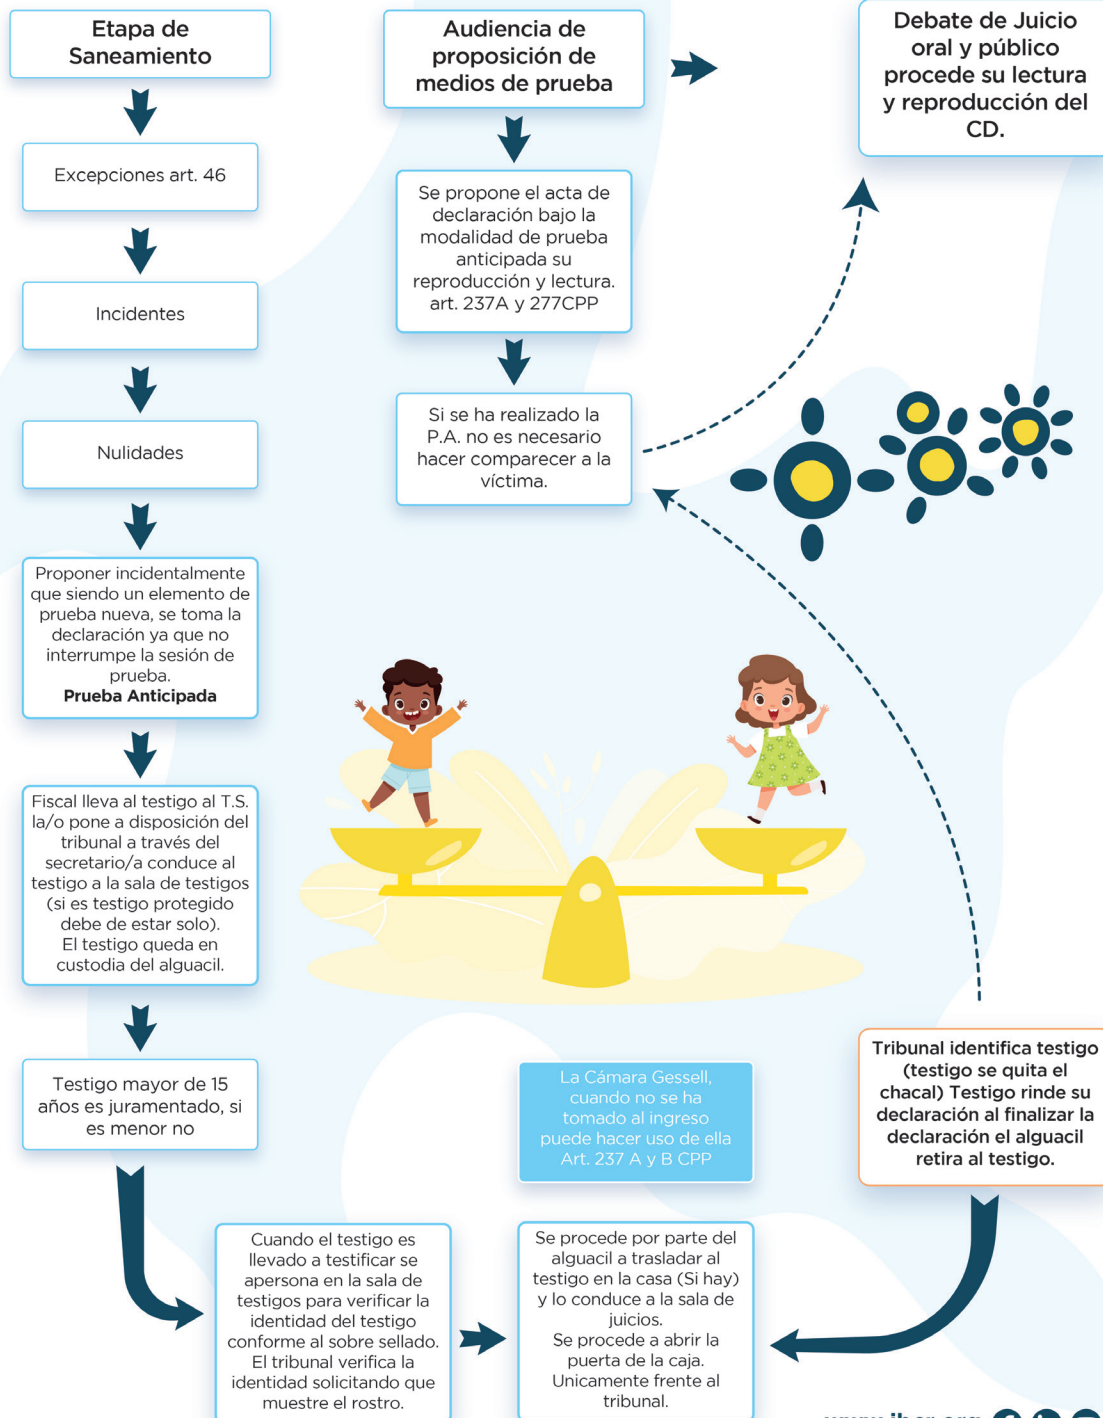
Etapa de Saneamiento

Excepciones art. 46

Incidentes

Nulidades

Proponer incidentalmente que siendo un elemento de prueba nueva, se toma la declaración ya que no interrumpe la sesión de prueba.
**Prueba Anticipada**

Fiscal lleva al testigo al T.S. la/o pone a disposición del tribunal a través del secretario/a conduce al testigo a la sala de testigos (si es testigo protegido debe de estar solo).
El testigo queda en custodia del alguacil.

Testigo mayor de 15 años es juramentado, si es menor no

Audiencia de proposición de medios de prueba

Se propone el acta de declaración bajo la modalidad de prueba anticipada su reproducción y lectura. art. 237A y 277CPP

Si se ha realizado la P.A. no es necesario hacer comparecer a la víctima.

Debate de Juicio oral y público procede su lectura y reproducción del CD.

La Cámara Gessell, cuando no se ha tomado al ingreso puede hacer uso de ella Art. 237 A y B CPP

Tribunal identifica testigo (testigo se quita el chacal) Testigo rinde su declaración al finalizar la declaración el alguacil retira al testigo.

Cuando el testigo es llevado a testificar se apersona en la sala de testigos para verificar la identidad del testigo conforme al sobre sellado. El tribunal verifica la identidad solicitando que muestre el rostro.

Se procede por parte del alguacil a trasladar al testigo en la casa (Si hay) y lo conduce a la sala de juicios.
Se procede a abrir la puerta de la caja.
Unicamente frente al tribunal.

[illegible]